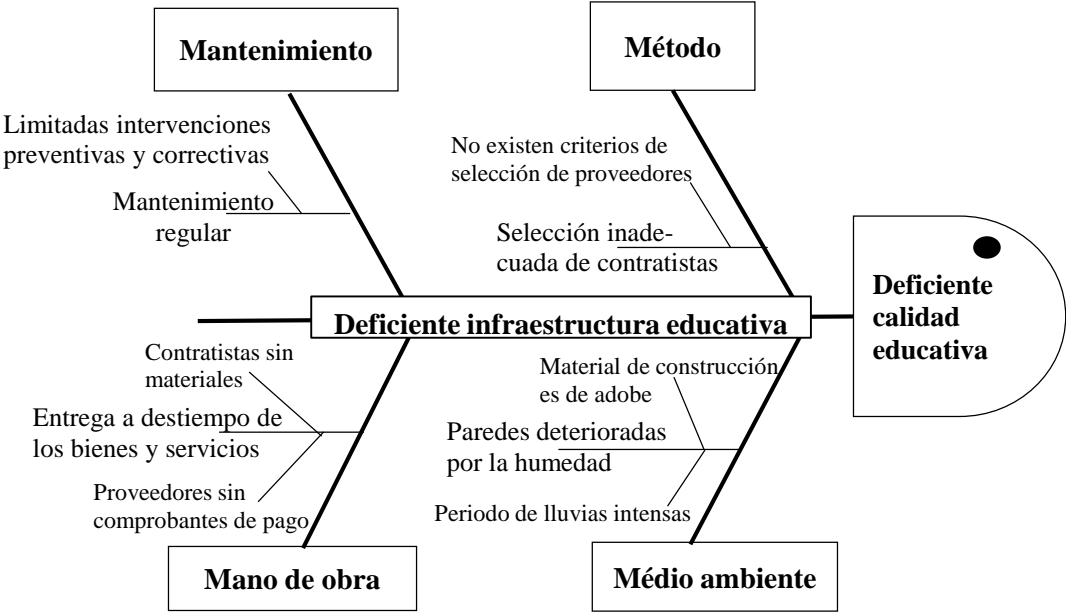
Mantenimiento

Limitadas intervenciones preventivas y correctivas

Mantenimiento regular

Método

No existen criterios de selección de proveedores

Selección inadecuada de contratistas

Deficiente calidad educativa

Deficiente infraestructura educativa

Contratistas sin materiales

Entrega a destiempo de los bienes y servicios

Proveedores sin comprobantes de pago

Mano de obra

Material de construcción es de adobe

Paredes deterioradas por la humedad

Periodo de lluvias intensas

Médio ambiente